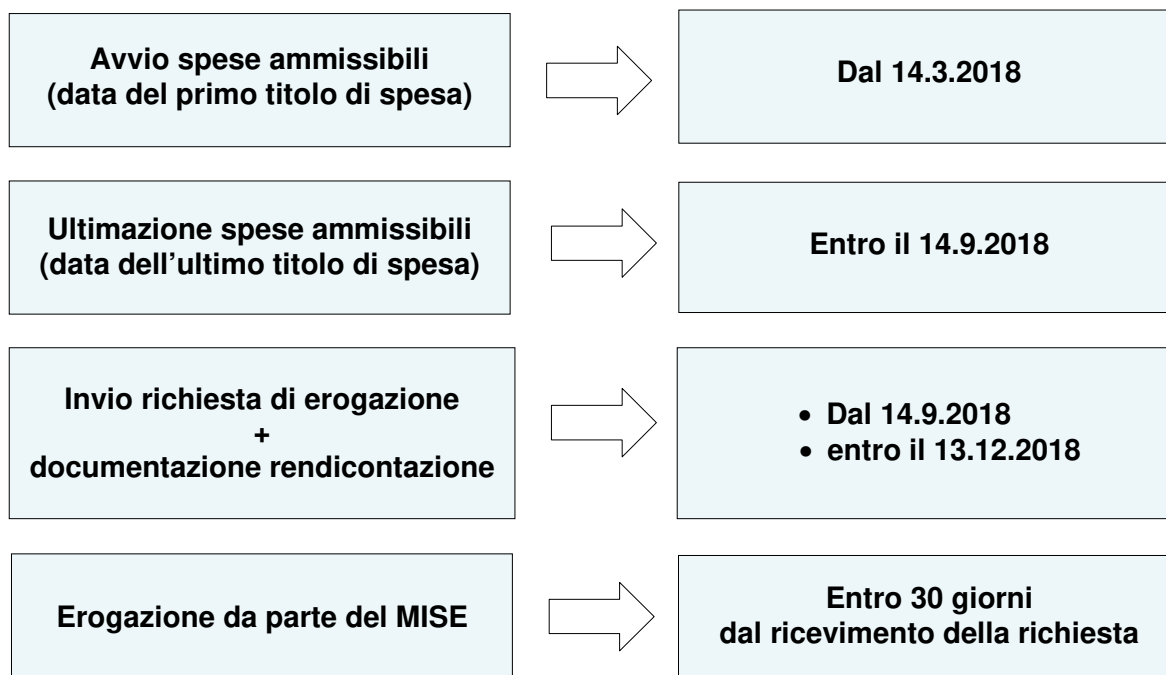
Avvio spese ammissibili
(data del primo titolo di spesa)

Dal 14.3.2018

Ultimazione spese ammissibili
(data dell'ultimo titolo di spesa)

Entro il 14.9.2018

Invio richiesta di erogazione
+
documentazione rendicontazione

- Dal 14.9.2018
- entro il 13.12.2018

Erogazione da parte del MISE

Entro 30 giorni
dal ricevimento della richiesta